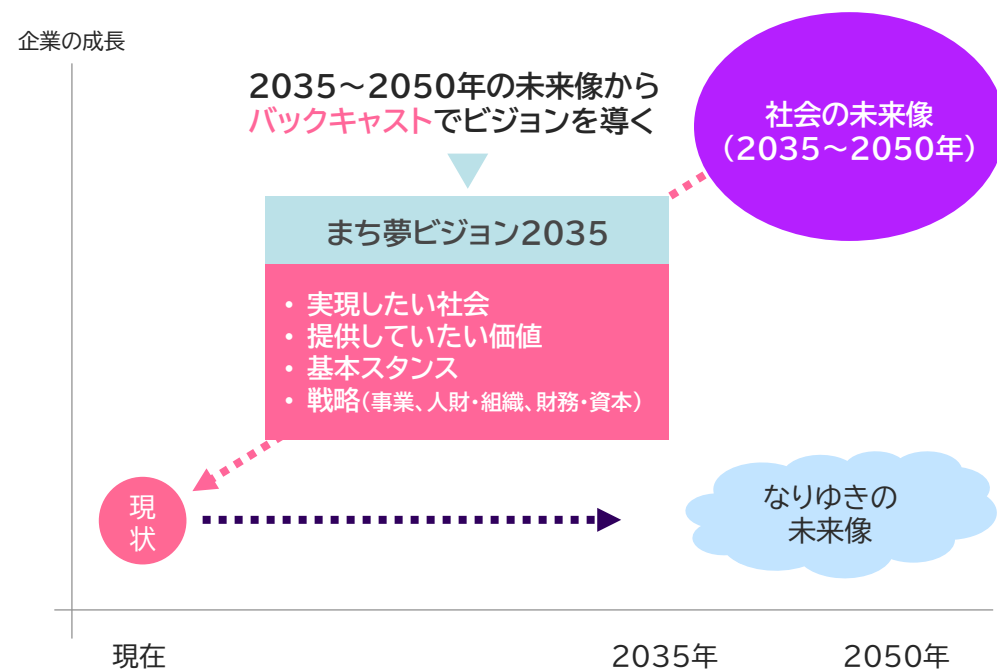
企業の成長

2035～2050年の未来像から
バックキャストでビジョンを導く

社会の未来像
（2035～2050年）

まち夢ビジョン2035

・実現したい社会
・提供していたい価値
・基本スタンス
・戦略（事業、人財・組織、財務・資本）

現状

なりゆきの
未来像

現在

2035年

2050年